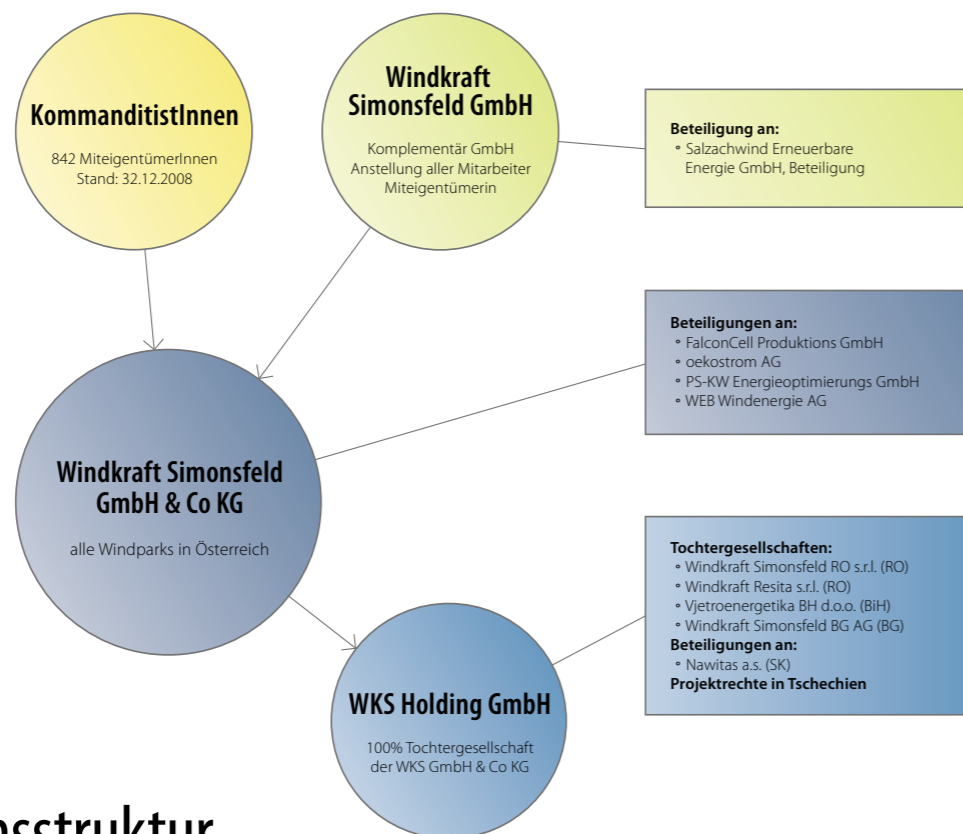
KommanditistInnen

842 MiteigentümerInnen
Stand: 32.12.2008

Windkraft Simonsfeld GmbH

Komplementär GmbH
Anstellung aller Mitarbeiter
Miteigentümerin

**Beteiligung an:**
• Salzachwind Erneuerbare Energie GmbH, Beteiligung

**Beteiligungen an:**
• FalconCell Produktions GmbH
• oekostrom AG
• PS-KW Energieoptimierungs GmbH
• WEB Windenergie AG

Windkraft Simonsfeld GmbH & Co KG

alle Windparks in Österreich

**Tochtergesellschaften:**
• Windkraft Simonsfeld RO s.r.l. (RO)
• Windkraft Resita s.r.l. (RO)
• Vjetroenergetika BH d.o.o. (BiH)
• Windkraft Simonsfeld BG AG (BG)
**Beteiligungen an:**
• Nawitas a.s. (SK)
**Projektrechte in Tschechien**

WKS Holding GmbH

100% Tochtergesellschaft
der WKS GmbH & Co KG

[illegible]sstruktur